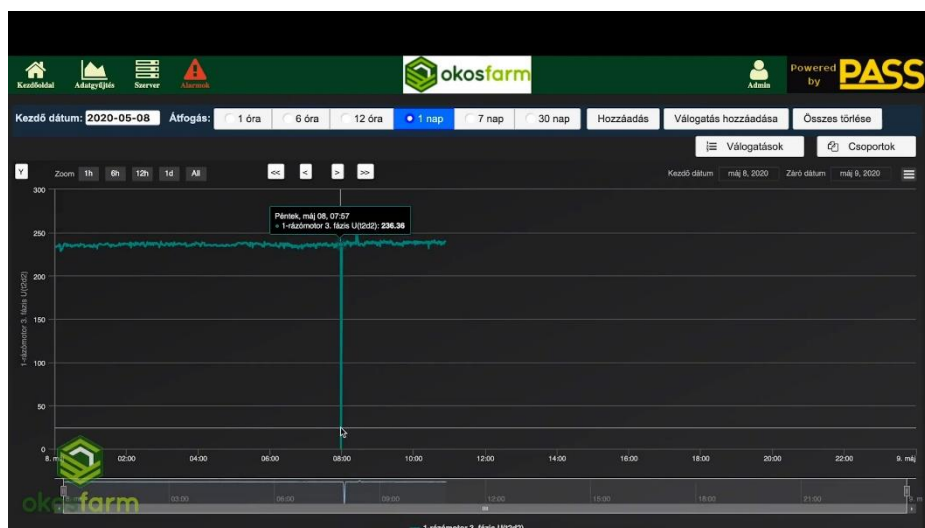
Kezdőoldal Adatgyűjtés Szerver Alarmok

okosfarm

Admin

Powered by PASS

Kezdő dátum: 2020-05-08 Átfogás: 1 óra 6 óra 12 óra 1 nap 7 nap 30 nap Hozzáadás Válogatás hozzáadása Összes törlése

Válogatások Csoportok

Y Zoom 1h 6h 12h 1d All

<< < > >>

Kezdő dátum máj 8, 2020 Záró dátum máj 9, 2020

Péntek, máj 08, 07:57
● 1-rázómotor 3. fázis U(t2d2): **236.36**

1-rázómotor 3. fázis U(t2d2)

300
250
200
150
100
50
0

8. m 02:00 04:00 06:00 08:00 10:00 12:00 14:00 16:00 18:00 20:00 22:00 9. máj

03:00 06:00 09:00 12:00 15:00 18:00 21:00

okosfarm

1-rázómotor 3. fázis U(t2d2)